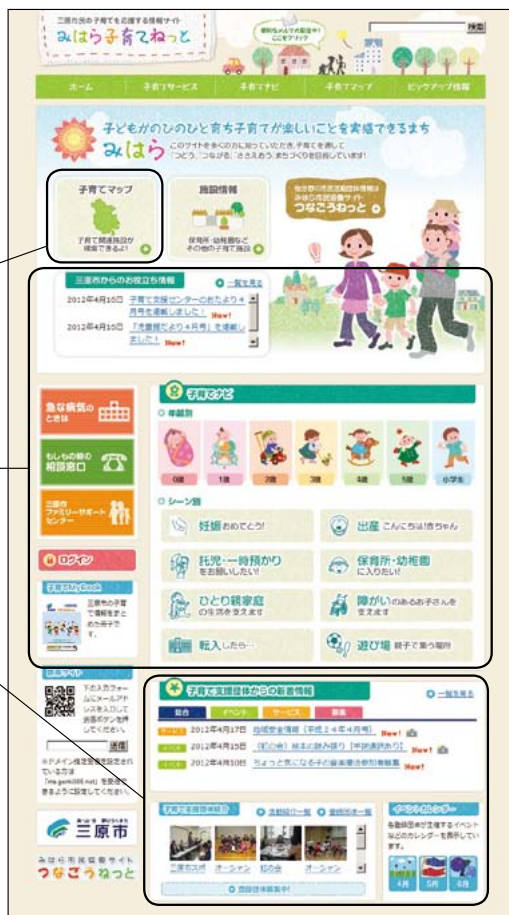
三原市民の子育てを応援する情報サイト
みはら子育てねっと

検索

便利なメルマガ配信中!
ここをクリック

ホーム　子育てサービス　子育てナビ　子育てマップ　ピックアップ情報

子どもがのびのびと育ち子育てが楽しいことを実感できるまち
みはら
このサイトを多くの方に知っていただき、子育てを通して「つどう」「つながる」「ささえあう」まちづくりを目指しています!

子育てマップ
子育て関連施設が検索できる!

施設情報
保育所・幼稚園など その他の子育て施設

三原市の市民活動情報は みはら市民協働サイト つなごうねっと

三原市からのお役立ち情報
一覧を見る
2012年4月10日　子育て支援センターのおたより4月号を掲載しました! New!
2012年4月10日　「児童館だより4月号」を掲載しました! New!

急な病気のときは

もしもの時の相談窓口

三原市ファミリーサポートセンター

ログイン

子育てMyBook
三原市の子育て情報をまとめた冊子です

子育てナビ
年齢別
0歳　1歳　2歳　3歳　4歳　5歳　小学生

シーン別
妊娠おめでとう!
出産こんにちは!赤ちゃん
託児・一時預かりをお願いしたい!
保育所・幼稚園に入りたい!
ひとり親家庭の生活を支えます
障がいのあるお子さんを支えます
転入したら…
遊び場 親子で集う場所

子育て支援団体からの新着情報
一覧を見る
総合　イベント　サービス　募集
2012年4月17日　幼児安全講座(平成24年4月号) New!
2012年4月15日　(初の無)絵本の読み語り　[申請書類あり] New!
2012年4月10日　ちょっと気になる子の発達相談会参加者募集 New!

子育て支援団体紹介
活動紹介一覧　登録団体一覧
三原市スポ　オーシャン　初の会　オーシャン
団体登録募集中!

イベントカレンダー
各団体等が主催するイベントなどのカレンダーを表示しています
4月　5月　6月

携帯サイト
下の入力フォームにメールアドレスを入力して送信ボタンを押してください。
送信
※ドメイン指定受信を設定されている方は「mx.genki365.net」を受信できるように設定してください。

三原市

みはら市民協働サイト
つなごうねっと